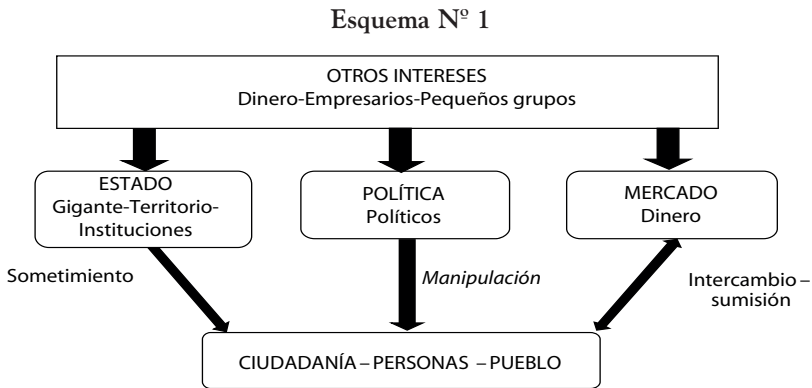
Esquema Nº 1

OTROS INTERESES
Dinero-Empresarios-Pequeños grupos

ESTADO
Gigante-Territorio-Instituciones

POLÍTICA
Políticos

MERCADO
Dinero

Sometimiento

Manipulación

Intercambio – sumisión

CIUDADANÍA – PERSONAS – PUEBLO